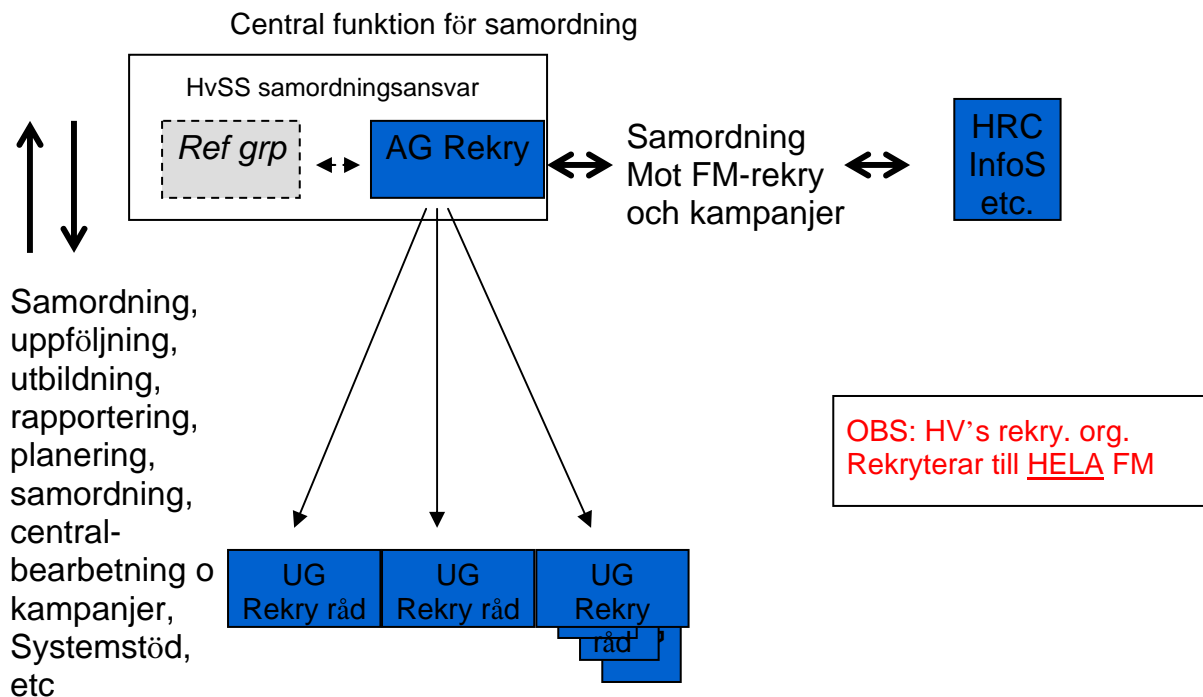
Central funktion för samordning

HvSS samordningsansvar

Ref grp

AG Rekry

Samordning
Mot FM-rekry
och kampanjer

HRC
InfoS
etc.

Samordning, uppföljning, utbildning, rapportering, planering, samordning, centralbearbetning o kampanjer, Systemstöd, etc

OBS: HV's rekry. org.
Rekryterar till HELA FM

UG
Rekry råd

UG
Rekry råd

UG
Rekry
råd